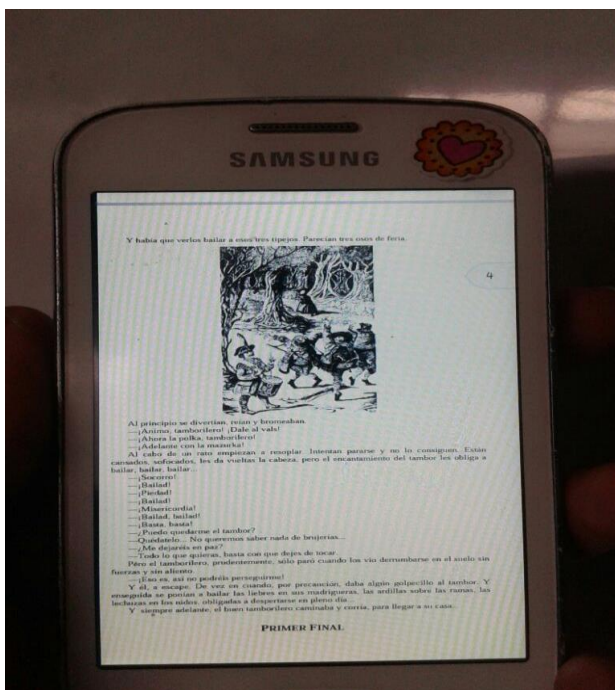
SAMSUNG

Y había que verlos bailar a esos tres tipejos. Parecían tres osos de feria.

4

Al principio se divertían, reían y brincaban.
—¡Ánimo, tamborilero! ¡Dale al vals!
—¡Ahora la polka, tamborilero!
—¡Adelante con la mazurka!
Al cabo de un rato empiezan a resoplar. Intentan pararse y no lo consiguen. Están cansados, sofocados, les da vueltas la cabeza, pero el encantamiento del tambor les obliga a bailar, bailar, bailar...
—¡Socorro!
—¡Bailad!
—¡Piedad!
—¡Bailad!
—¡Misericordia!
—¡Bailad, bailad!
—¡Basta, basta!
—¿Puedo quedarme el tambor?
—Quédatelo... No queremos saber nada de brujerías...
—¿Me dejaréis en paz?
—Todo lo que quieras, hasta con que dejes de tocar.
Pero el tamborilero, prudentemente, sólo paró cuando los vio derrumbarse en el suelo sin fuerzas y sin aliento.
—¡Eso es, así no podréis perseguirme!
Y él, a escape. De vez en cuando, por precaución, daba algún golpecillo al tambor. Y enseguida se ponían a bailar las liebres en sus madrigueras, las ardillas sobre las ramas, las lechuzas en los nidos, obligadas a despertarse en pleno día...
Y siempre adelante, el buen tamborilero caminaba y corría, para llegar a su casa.

PRIMER FINAL